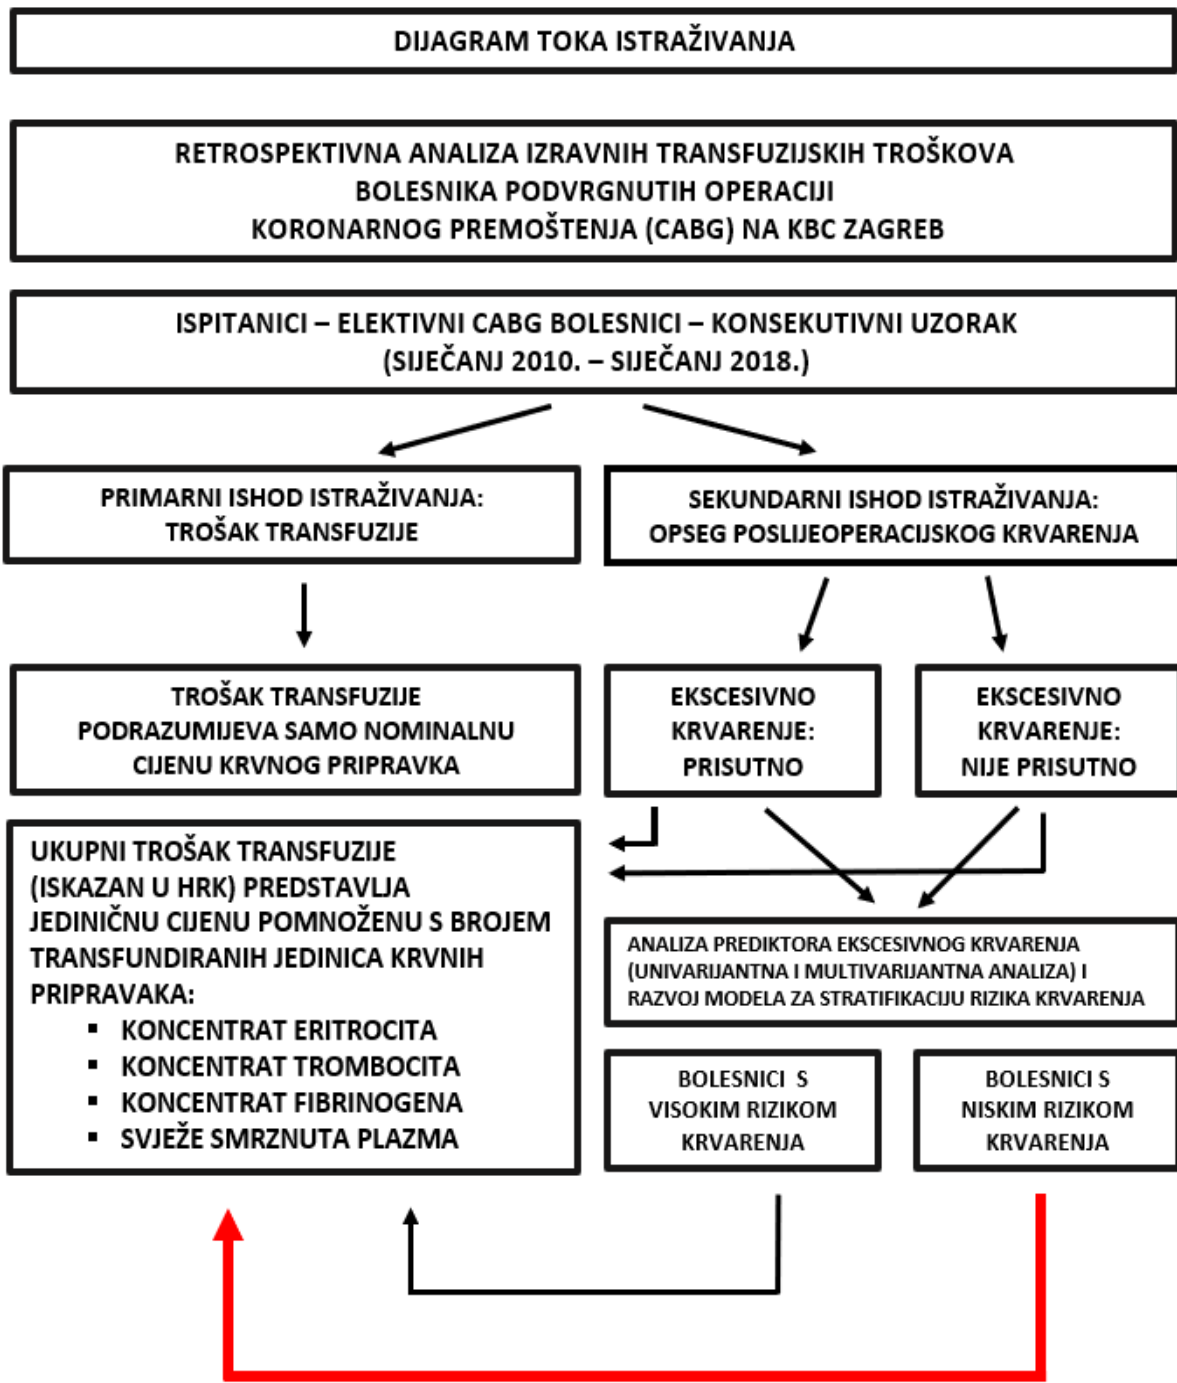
DIJAGRAM TOKA ISTRAŽIVANJA

RETROSPEKTIVNA ANALIZA IZRAVNIH TRANSFUZIJSKIH TROŠKOVA BOLESNIKA PODVRGNUTIH OPERACIJI KORONARNOG PREMOŠTENJA (CABG) NA KBC ZAGREB

ISPITANICI – ELEKTIVNI CABG BOLESNICI – KONSEKUTIVNI UZORAK (SIJEČANJ 2010. – SIJEČANJ 2018.)

PRIMARNI ISHOD ISTRAŽIVANJA: TROŠAK TRANSFUZIJE

SEKUNDARNI ISHOD ISTRAŽIVANJA: OPSEG POSLIJEOPERACIJSKOG KRVARENJA

TROŠAK TRANSFUZIJE PODRAZUMIJEVA SAMO NOMINALNU CIJENU KRVNOG PRIPRAVKA

EKSCESIVNO KRVARENJE: PRISUTNO

EKSCESIVNO KRVARENJE: NIJE PRISUTNO

UKUPNI TROŠAK TRANSFUZIJE (ISKAZAN U HRK) PREDSTAVLJA JEDINIČNU CIJENU POMNOŽENU S BROJEM TRANSFUNDIRANIH JEDINICA KRVNIH PRIPRAVAKA:
▪ KONCENTRAT ERITROCITA
▪ KONCENTRAT TROMBOCITA
▪ KONCENTRAT FIBRINOGENA
▪ SVJEŽE SMRZNUTA PLAZMA

ANALIZA PREDIKTORA EKSCESIVNOG KRVARENJA (UNIVARIJANTNA I MULTIVARIJANTNA ANALIZA) I RAZVOJ MODELA ZA STRATIFIKACIJU RIZIKA KRVARENJA

BOLESNICI S VISOKIM RIZIKOM KRVARENJA

BOLESNICI S NISKIM RIZIKOM KRVARENJA